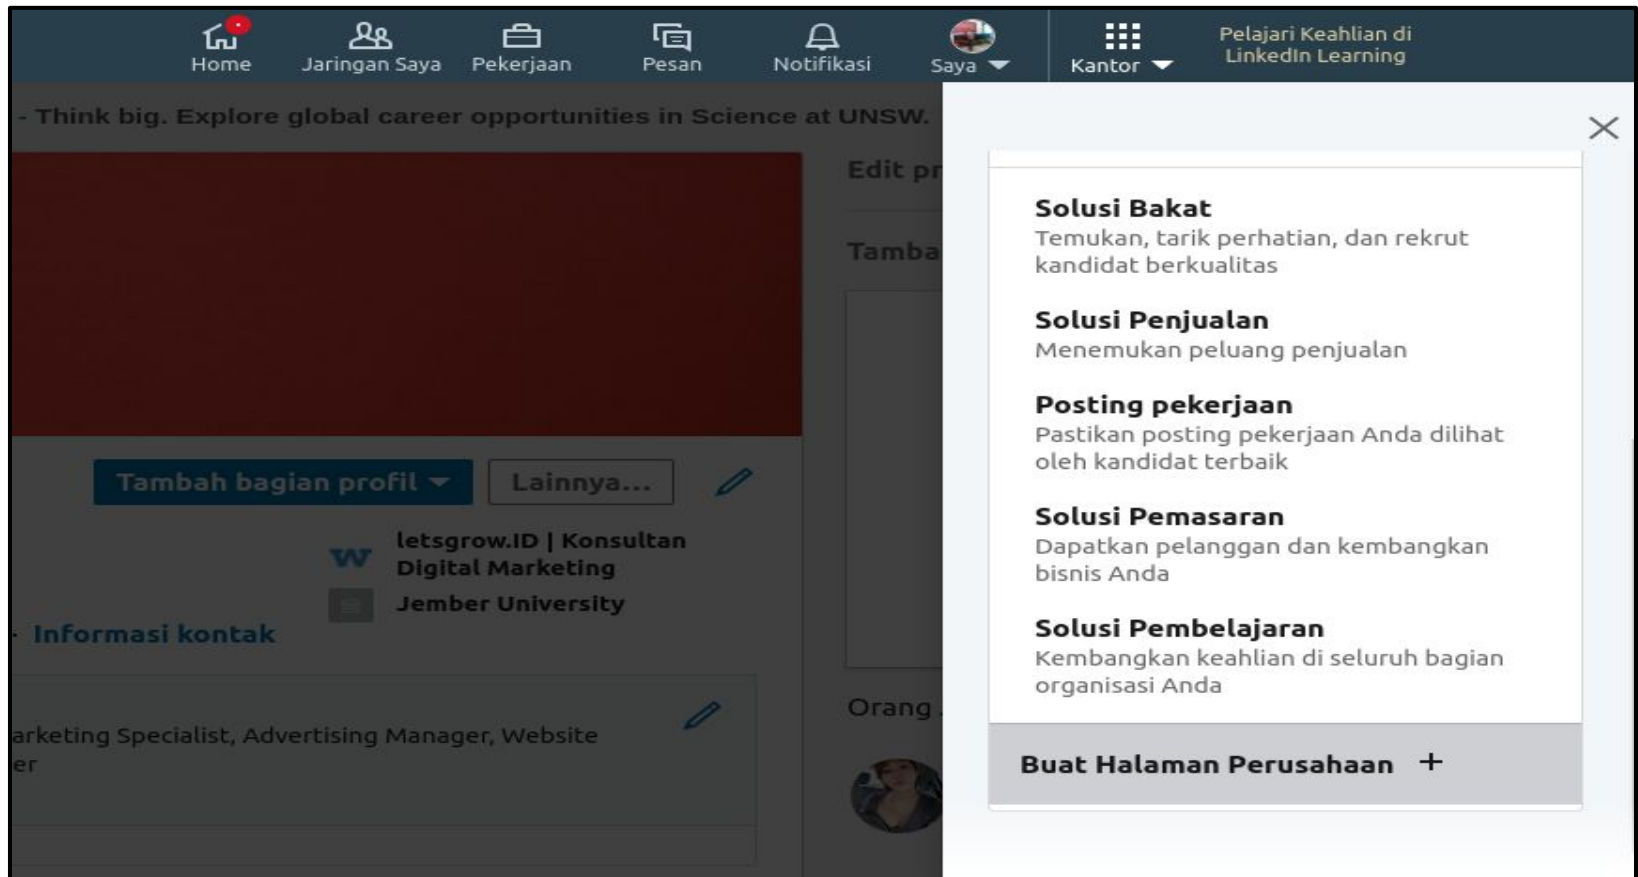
Home Jaringan Saya Pekerjaan Pesan Notifikasi Saya Kantor Pelajari Keahlian di LinkedIn Learning

- Think big. Explore global career opportunities in Science at UNSW.

Edit pr

Tamba

Tambah bagian profil Lainnya...

letsgrow.ID | Konsultan Digital Marketing

Jember University

Informasi kontak

arketing Specialist, Advertising Manager, Website er

Orang

Solusi Bakat
Temukan, tarik perhatian, dan rekrut kandidat berkualitas

Solusi Penjualan
Menemukan peluang penjualan

Posting pekerjaan
Pastikan posting pekerjaan Anda dilihat oleh kandidat terbaik

Solusi Pemasaran
Dapatkan pelanggan dan kembangkan bisnis Anda

Solusi Pembelajaran
Kembangkan keahlian di seluruh bagian organisasi Anda

Buat Halaman Perusahaan +